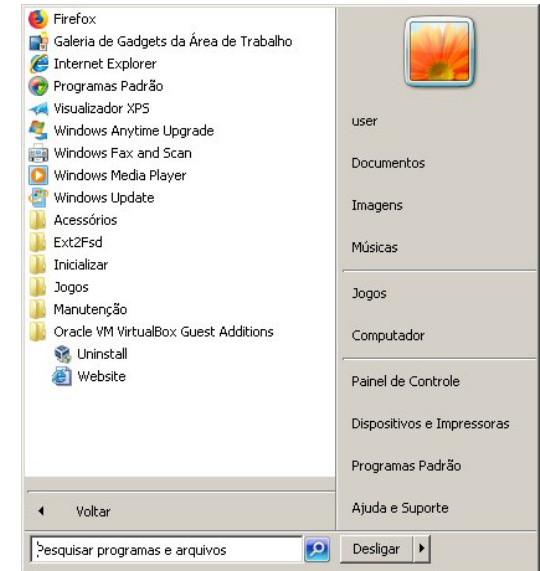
Firefox
Galeria de Gadgets da Área de Trabalho
Internet Explorer
Programas Padrão
Visualizador XPS
Windows Anytime Upgrade
Windows Fax and Scan
Windows Media Player
Windows Update
Acessórios
Ext2Fsd
Inicializar
Jogos
Manutenção
Oracle VM VirtualBox Guest Additions
Uninstall
Website

Voltar

Pesquisar programas e arquivos

user
Documentos
Imagens
Músicas
Jogos
Computador
Painel de Controle
Dispositivos e Impressoras
Programas Padrão
Ajuda e Suporte

Desligar